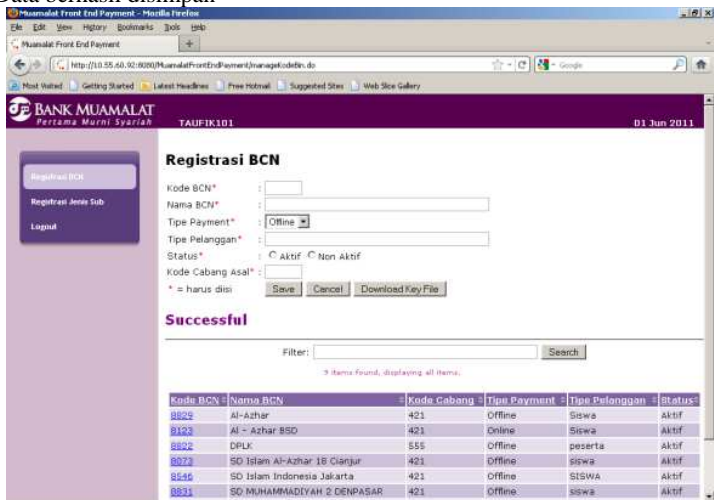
Data berhasil disimpan

Muamalat Front End Payment - Mozilla Firefox

File Edit View History Bookmarks Tools Help

Muamalat Front End Payment

http://10.55.60.92:8080/MuamalatFrontEndPayment/manageKodeBn.do

Google

Most Visited Getting Started Latest Headlines Free Hotmail Suggested Sites Web Slice Gallery

BANK MUAMALAT
Pertama Murni Syariah

TAUFIK101

01 Jun 2011

Registrasi BCN

Registrasi Jenis Sub

Logout

Registrasi BCN

Kode BCN* :

Nama BCN* :

Tipe Payment* : Offline

Tipe Pelanggan* :

Status* : Aktif Non Aktif

Kode Cabang Asal* :

* = harus diisi

Save Cancel Download Key File

Successful

Filter: Search

9 items found, displaying all items.

| Kode BCN | Nama BCN | Kode Cabang | Tipe Payment | Tipe Pelanggan | Status |
|---|---|---|---|---|---|
| 8829 | Al-Azhar | 421 | Offline | Siswa | Aktif |
| 8123 | Al - Azhar BSD | 421 | Online | Siswa | Aktif |
| 8822 | DPLK | 555 | Offline | peserta | Aktif |
| 8073 | SD Islam Al-Azhar 18 Cianjur | 421 | Offline | siswa | Aktif |
| 8546 | SD Islam Indonesia Jakarta | 421 | Offline | SISWA | Aktif |
| 8831 | SD MUHAMMADIYAH 2 DENPASAR | 421 | Offline | siswa | Aktif |